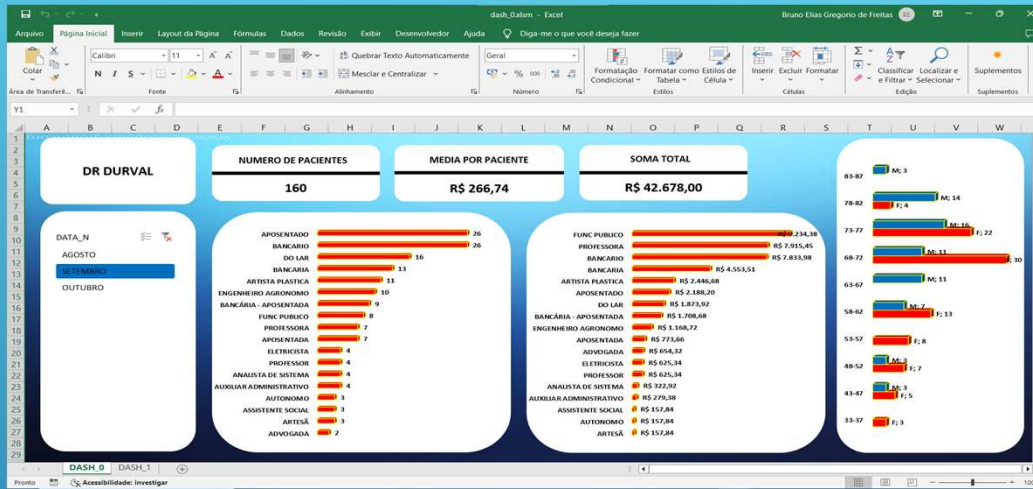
dash_0.xlsm - Excel

Bruno Elias Gregorio de Freitas

Arquivo Página Inicial Inserir Layout da Página Fórmulas Dados Revisão Exibir Desenvolvedor Ajuda Diga-me o que você deseja fazer

Colar
Área de Transferê...
Calibri 11
N I S
Fonte
Quebrar Texto Automaticamente
Mesclar e Centralizar
Alinhamento
Geral
% 000
Número
Formatação Condicional
Formatar como Tabela
Estilos de Célula
Estilos
Inserir Excluir Formatar
Células
Classificar e Filtrar
Localizar e Selecionar
Edição
Suplementos
Suplementos

Y1

DR DURVAL

NUMERO DE PACIENTES
160

MEDIA POR PACIENTE
R$ 266,74

SOMA TOTAL
R$ 42.678,00

DATA_N
AGOSTO
SETEMBRO
OUTUBRO

APOSENTADO 26
BANCARIO 26
DO LAR 16
BANCARIA 13
ARTISTA PLASTICA 11
ENGENHEIRO AGRONOMO 10
BANCÁRIA - APOSENTADA 9
FUNC PUBLICO 8
PROFESSORA 7
APOSENTADA 7
ELETRICISTA 4
PROFESSOR 4
ANALISTA DE SISTEMA 4
AUXILIAR ADMINISTRATIVO 4
AUTONOMO 3
ASSISTENTE SOCIAL 3
ARTESÃ 3
ADVOGADA 2

FUNC PUBLICO R$ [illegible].234,38
PROFESSORA R$ 7.915,45
BANCARIO R$ 7.833,98
BANCARIA R$ 4.553,51
ARTISTA PLASTICA R$ 2.446,68
APOSENTADO R$ 2.188,20
DO LAR R$ 1.873,92
BANCÁRIA - APOSENTADA R$ 1.708,68
ENGENHEIRO AGRONOMO R$ 1.168,72
APOSENTADA R$ 773,66
ADVOGADA R$ 654,32
ELETRICISTA R$ 625,34
PROFESSOR R$ 625,34
ANALISTA DE SISTEMA R$ 322,92
AUXILIAR ADMINISTRATIVO R$ 279,38
ASSISTENTE SOCIAL R$ 157,84
AUTONOMO R$ 157,84
ARTESÃ R$ 157,84

83-87 M; 3
78-82 M; 14 F; 4
73-77 M; 16 F; 22
68-72 M; 11 F; 30
63-67 M; 11
58-62 M; 7 F; 13
53-57 F; 8
48-52 M; 3 F; 7
43-47 M; 3 F; 5
33-37 F; 3

DASH_0 DASH_1
Pronto Acessibilidade: investigar